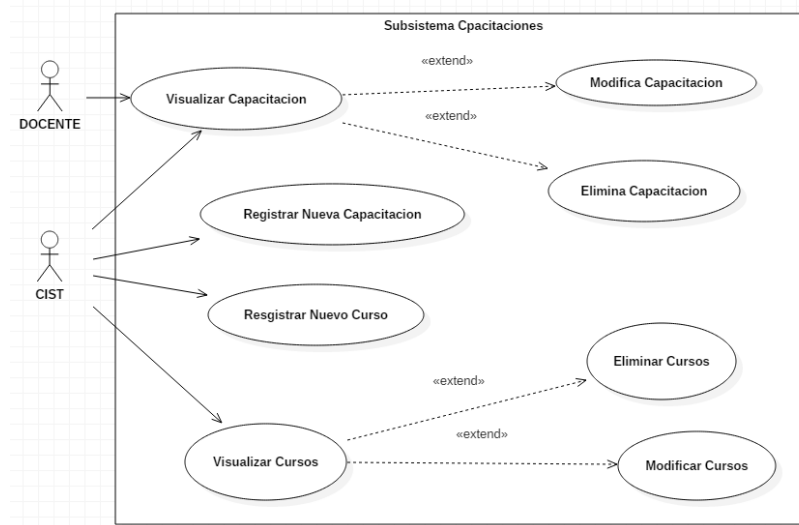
Subsistema Cpacitaciones

DOCENTE

Visualizar Capacitacion

«extend»

Modifica Capacitacion

«extend»

Elimina Capacitacion

Registrar Nueva Capacitacion

CIST

Resgistrar Nuevo Curso

Eliminar Cursos

«extend»

«extend»

Visualizar Cursos

Modificar Cursos